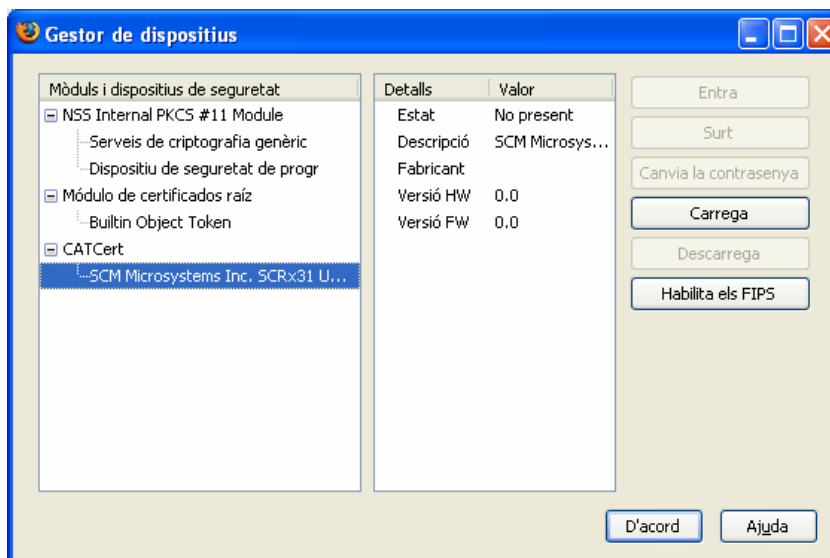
Gestor de dispositius

Mòduls i dispositius de seguretat
NSS Internal PKCS #11 Module
Serveis de criptografia genèric
Dispositiu de seguretat de progr
Módulo de certificados raíz
Builtin Object Token
CATCert
SCM Microsystems Inc. SCRx31 U...

| Detalls | Valor |
|---|---|
| Estat | No present |
| Descripció | SCM Microsys... |
| Fabricant | |
| Versió HW | 0.0 |
| Versió FW | 0.0 |

Entra
Surt
Canvia la contrasenya
Carrega
Descarrega
Habilita els FIPS

D'acord
Ajuda